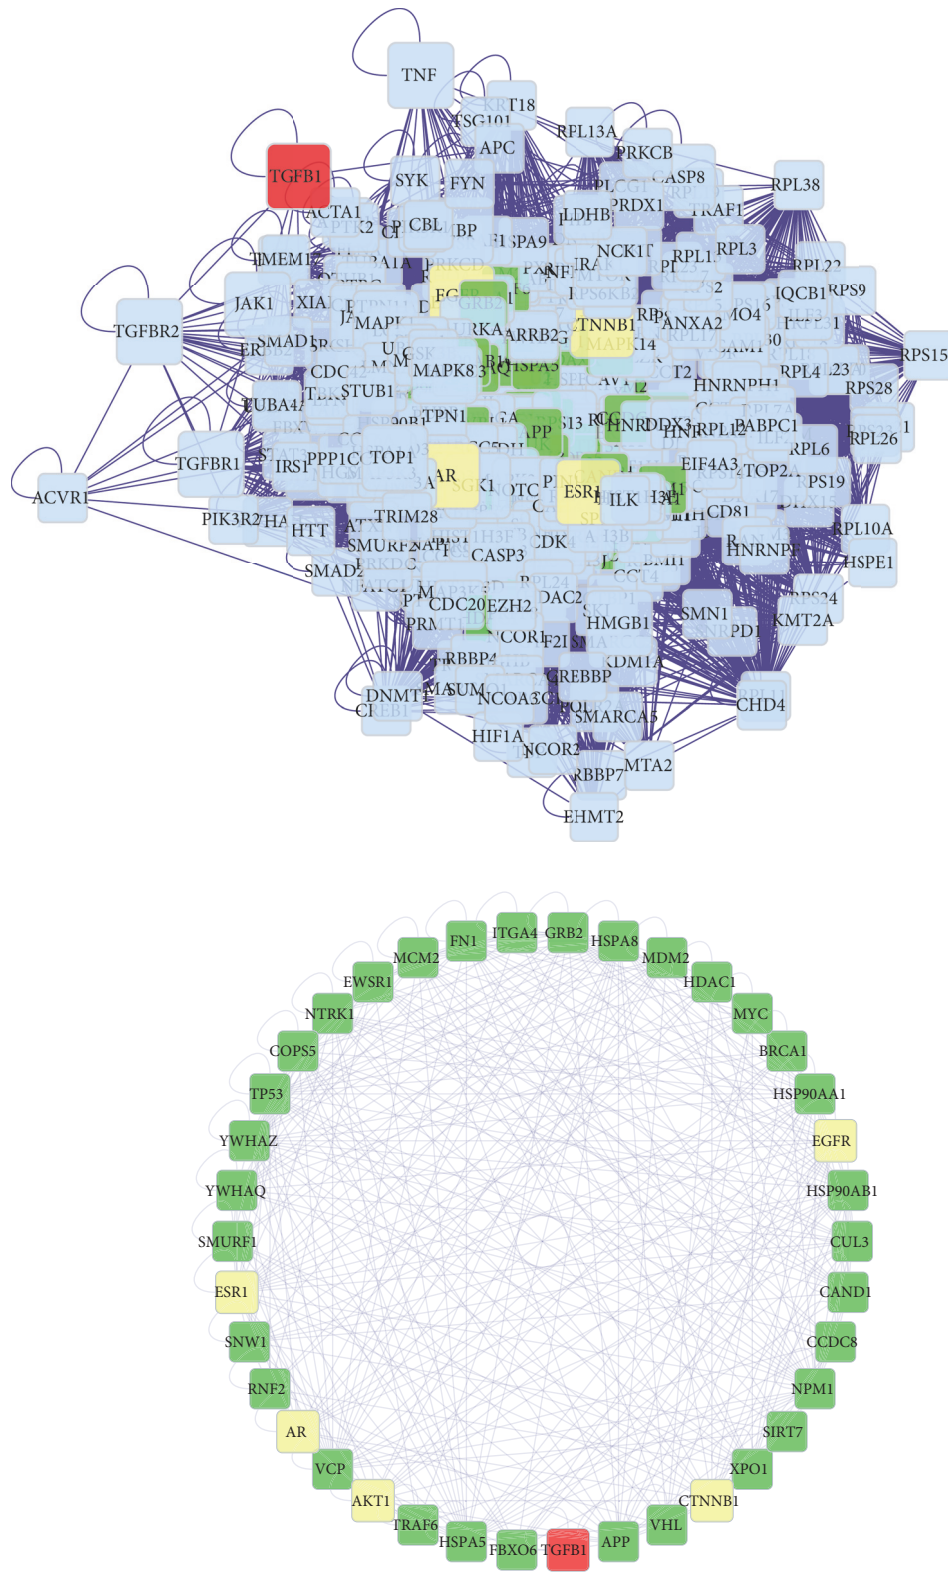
TNF
KRT18
TSG101
APC
RPL13A
PRKCB
TGFB1
SYK
FYN
CASP8
RPL38
ACTA1
PLCG1
PRDX1
TRAF1
CBL
LDHB
NCK1
RPL3
TMEM
RPL22
JAK1
IQCB1
RPS9
TGFBR2
MAPK
CTNNB1
ANXA2
RPS15
SMAD
MAPK8
HNRNPH1
RPL4
CDC
STUB1
RPS28
TUBA4
TPN1
APP
HNRDDX3
RPL12
PABPC1
RPL6
RPL26
TGFBR1
IRS1
PPP1C
TOP1
AR
ESR1
EIF4A3
TOP2
RPS19
ACVR1
ILK
CD81
PIK3R2
HTT
TRIM28
RPL10A
SMURF2
CASP3
CDK
HNRNPL
HSPE1
SMAD
CDC20
EZH2
DAC2
RPS24
SMN1
KMT2A
HMGB1
NCOR1
F2
RBBP4
KDM1A
CREBBP
DNMT
SUM
NCOA3
SMARCA5
CHD4
HIF1A
NCOR2
MTA2
RBBP7
EHMT2

FN1
ITGA4
GRB2
HSPA8
MCM2
MDM2
EWSR1
HDAC1
NTRK1
MYC
COPS5
BRCA1
TP53
HSP90AA1
YWHAZ
EGFR
YWHAQ
HSP90AB1
SMURF1
CUL3
ESR1
CAND1
SNW1
CCDC8
RNF2
NPM1
AR
SIRT7
VCP
XPO1
AKT1
CTNNB1
TRAF6
VHL
HSPA5
FBXO6
TGFB1
APP